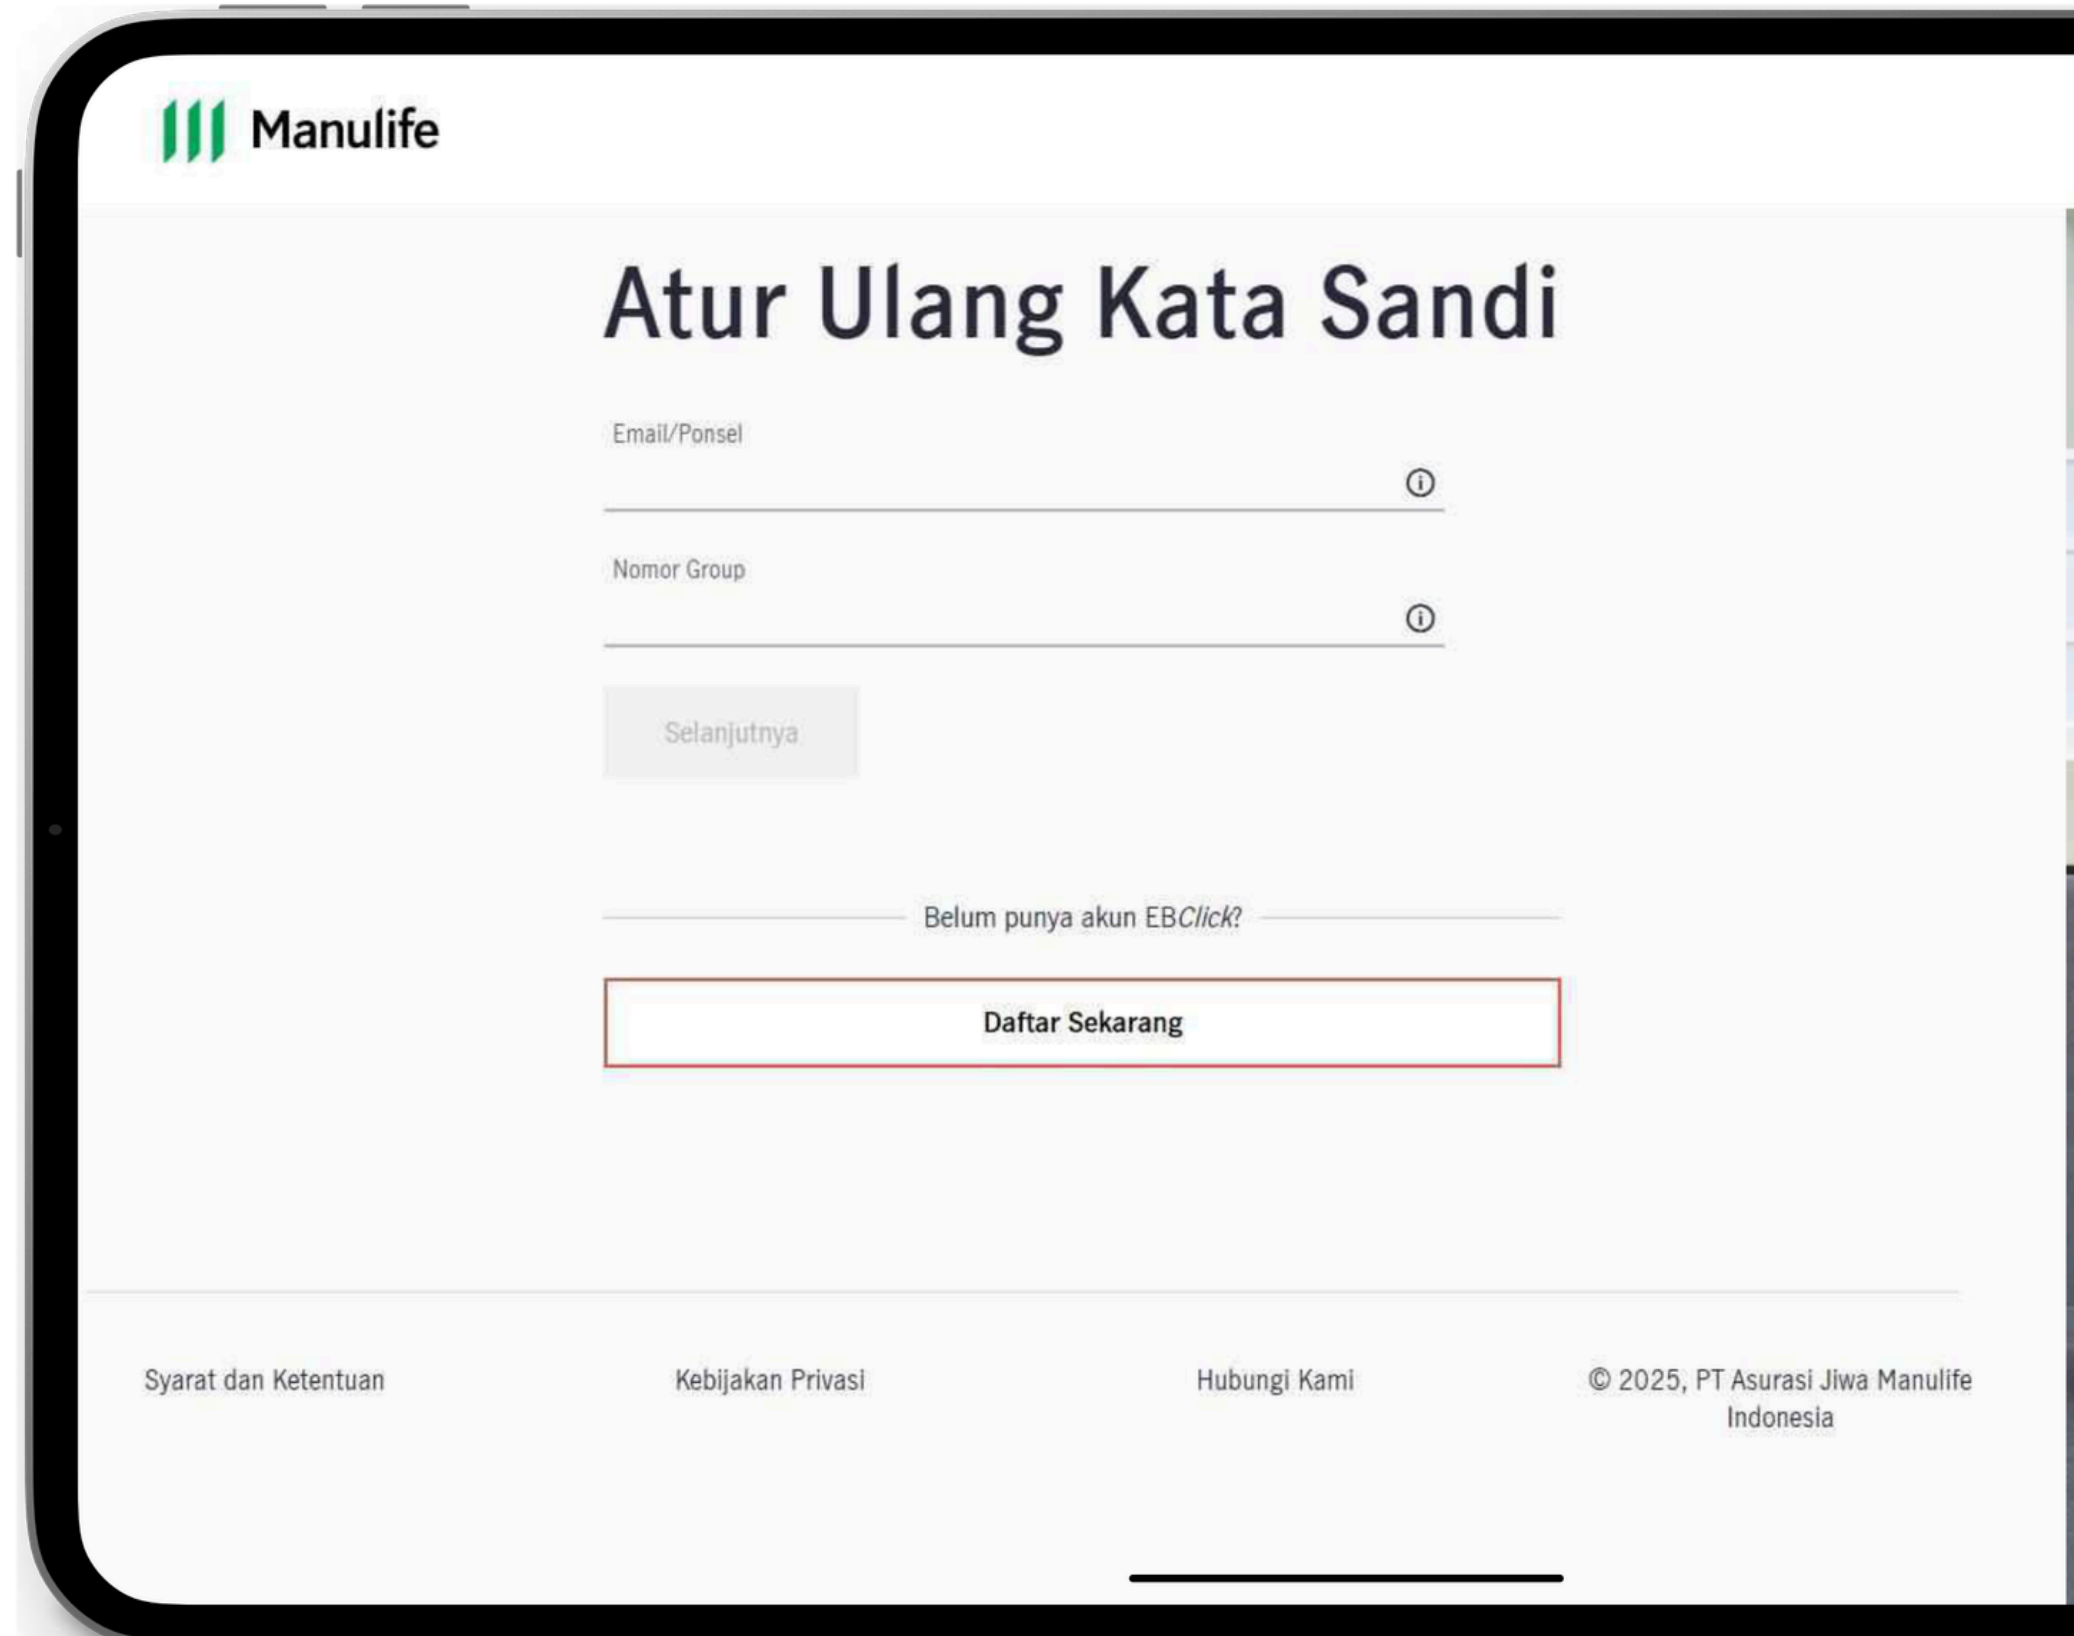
Manulife

Atur Ulang Kata Sandi

Email/Ponsel

Nomor Group

Selanjutnya

Belum punya akun EBClick?

Daftar Sekarang

Syarat dan Ketentuan

Kebijakan Privasi

Hubungi Kami

© 2025, PT Asurasi Jiwa Manulife Indonesia